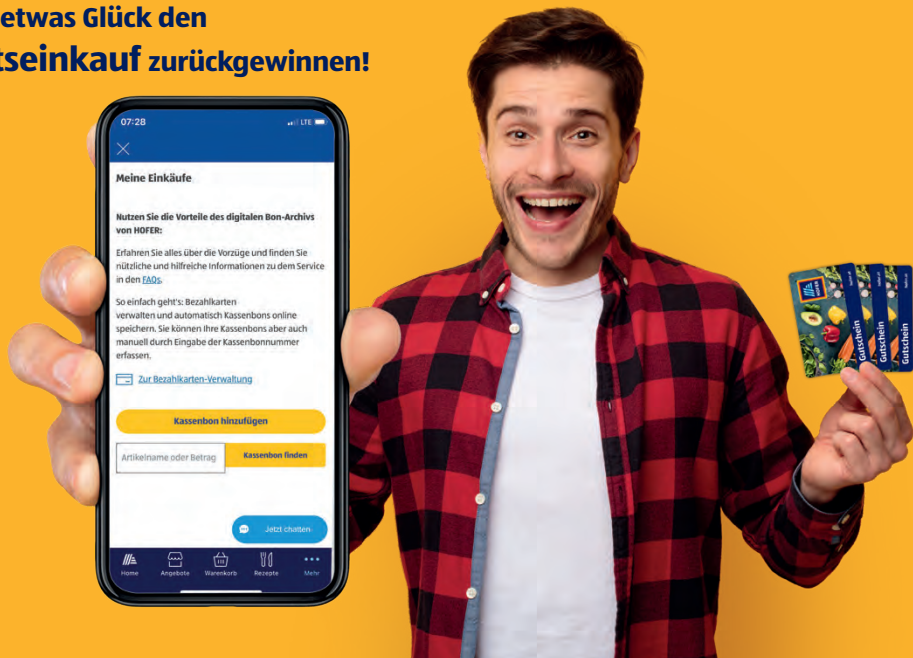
etwas Glück den
tseinkauf zurückgewinnen!

07:28

LTE

Meine Einkäufe

Nutzen Sie die Vorteile des digitalen Bon-Archivs von HOFER:

Erfahren Sie alles über die Vorzüge und finden Sie nützliche und hilfreiche Informationen zu dem Service in den FAQs.

So einfach geht's: Bezahlkarten verwalten und automatisch Kassenbons online speichern. Sie können Ihre Kassenbons aber auch manuell durch Eingabe der Kassenbonnummer erfassen.

Zur Bezahlkarten-Verwaltung

Kassenbon hinzufügen

Artikelname oder Betrag

Kassenbon finden

Jetzt chatten

Home Angebote Warenkorb Rezepte Mehr

HOFER
Gutschein
Gutschein
Gutschein